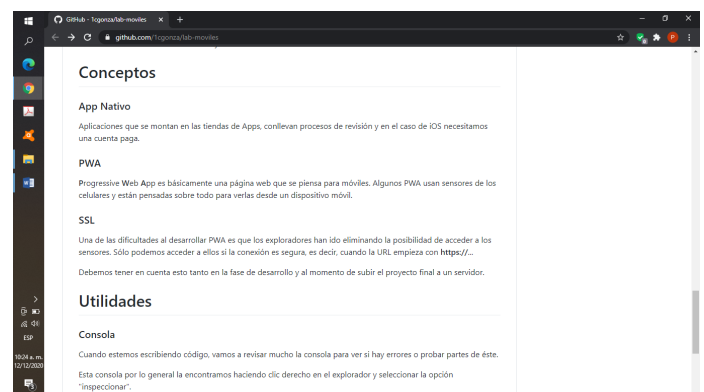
GitHub - 1cgonza/lab-moviles ×  +

– ▢ ×

← → C github.com/1cgonza/lab-moviles

P

Conceptos

App Nativo

Aplicaciones que se montan en las tiendas de Apps, conllevan procesos de revisión y en el caso de iOS necesitamos una cuenta paga.

PWA

Progressive Web App es básicamente una página web que se piensa para móviles. Algunos PWA usan sensores de los celulares y están pensadas sobre todo para verlas desde un dispositivo móvil.

SSL

Una de las dificultades al desarrollar PWA es que los exploradores han ido eliminando la posibilidad de acceder a los sensores. Sólo podemos acceder a ellos si la conexión es segura, es decir, cuando la URL empieza con https://...

Debemos tener en cuenta esto tanto en la fase de desarrollo y al momento de subir el proyecto final a un servidor.

Utilidades

Consola

Cuando estemos escribiendo código, vamos a revisar mucho la consola para ver si hay errores o probar partes de éste.

Esta consola por lo general la encontramos haciendo clic derecho en el explorador y seleccionar la opción "inspeccionar".

ESP

10:24 a. m.
12/12/2020

3